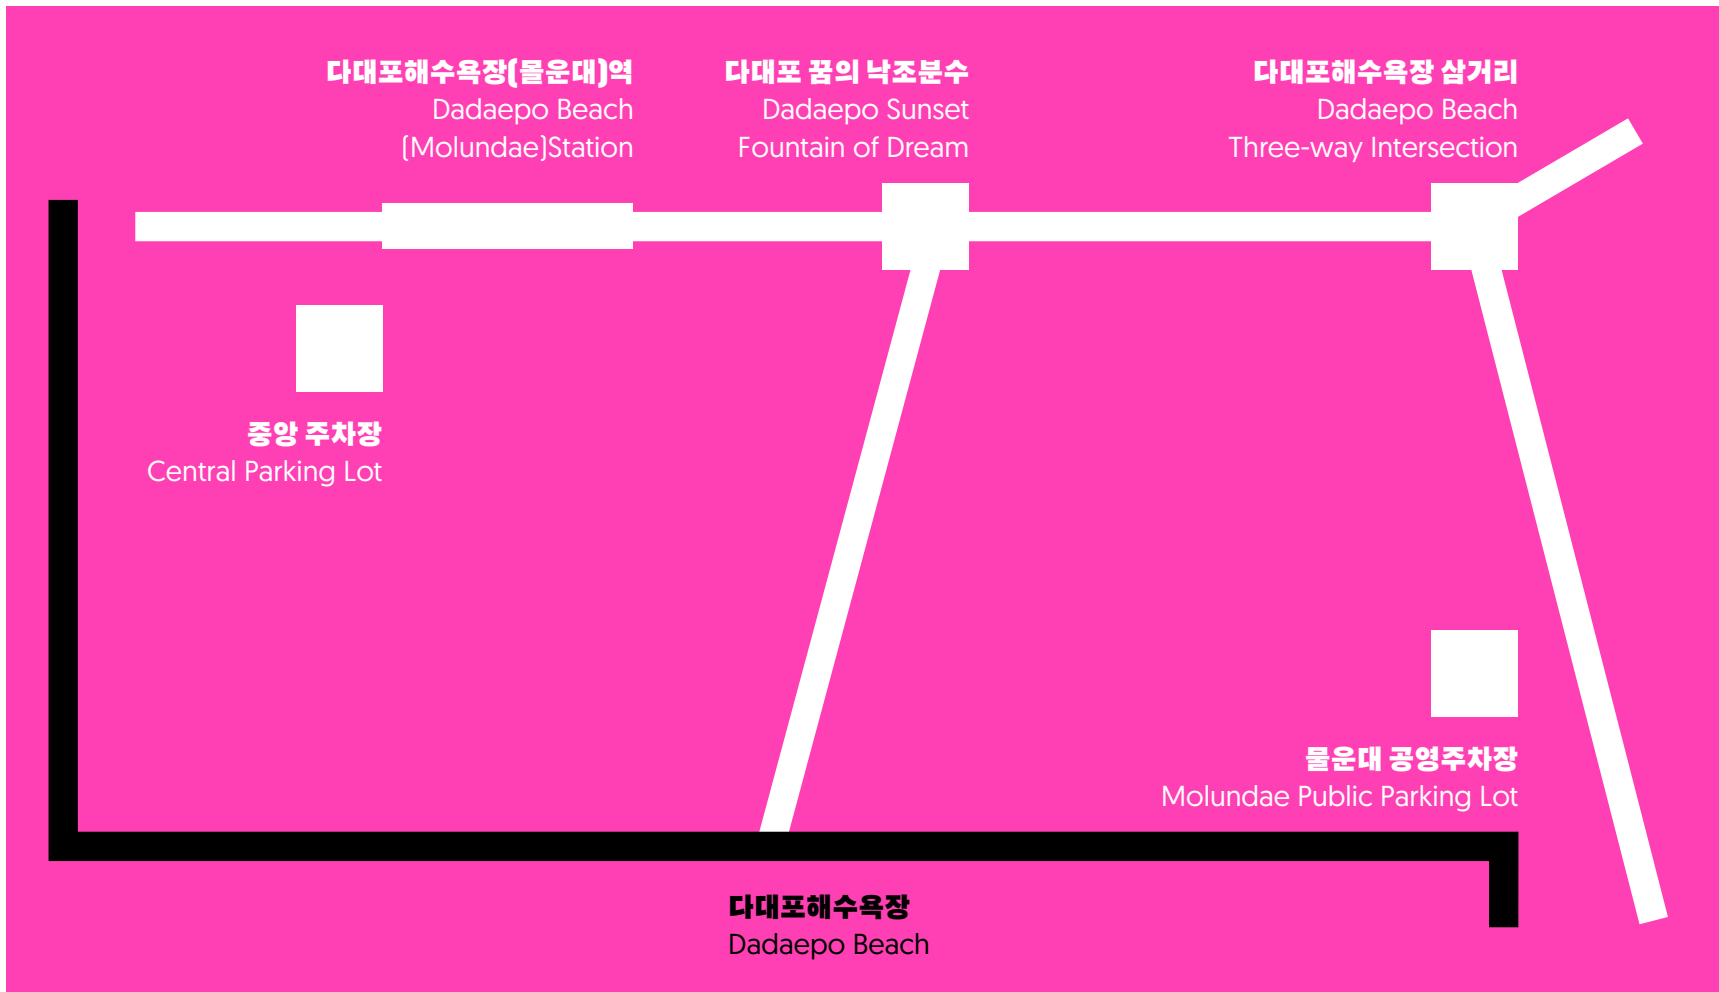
다대포해수욕장(몰운대)역
Dadaepo Beach
(Molundae)Station

다대포 꿈의 낙조분수
Dadaepo Sunset
Fountain of Dream

다대포해수욕장 삼거리
Dadaepo Beach
Three-way Intersection

중앙 주차장
Central Parking Lot

몰운대 공영주차장
Molundae Public Parking Lot

다대포해수욕장
Dadaepo Beach